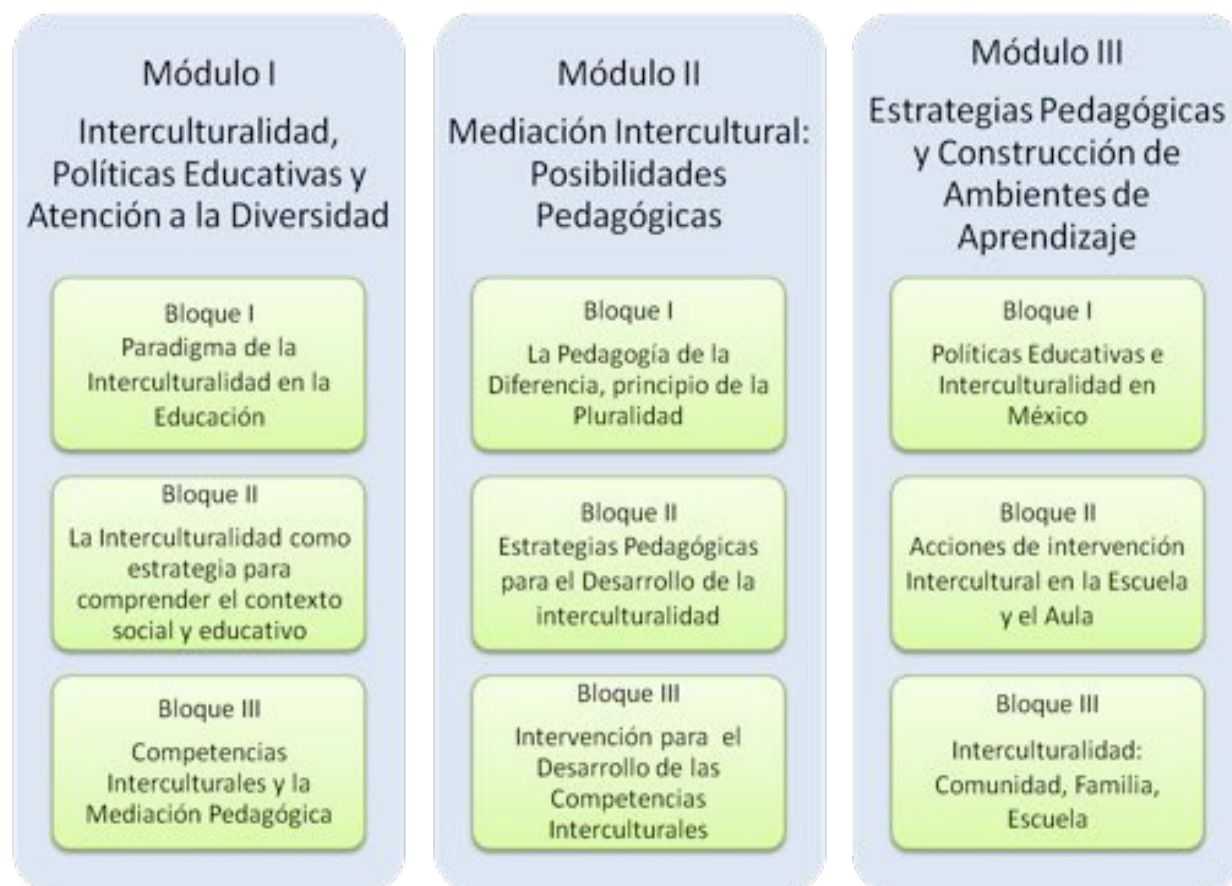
Módulo I

Interculturalidad, Políticas Educativas y Atención a la Diversidad

Bloque I
Paradigma de la Interculturalidad en la Educación

Bloque II
La Interculturalidad como estrategia para comprender el contexto social y educativo

Bloque III
Competencias Interculturales y la Mediación Pedagógica

Módulo II

Mediación Intercultural: Posibilidades Pedagógicas

Bloque I
La Pedagogía de la Diferencia, principio de la Pluralidad

Bloque II
Estrategias Pedagógicas para el Desarrollo de la interculturalidad

Bloque III
Intervención para el Desarrollo de las Competencias Interculturales

Módulo III

Estrategias Pedagógicas y Construcción de Ambientes de Aprendizaje

Bloque I
Políticas Educativas e Interculturalidad en México

Bloque II
Acciones de intervención Intercultural en la Escuela y el Aula

Bloque III
Interculturalidad: Comunidad, Familia, Escuela